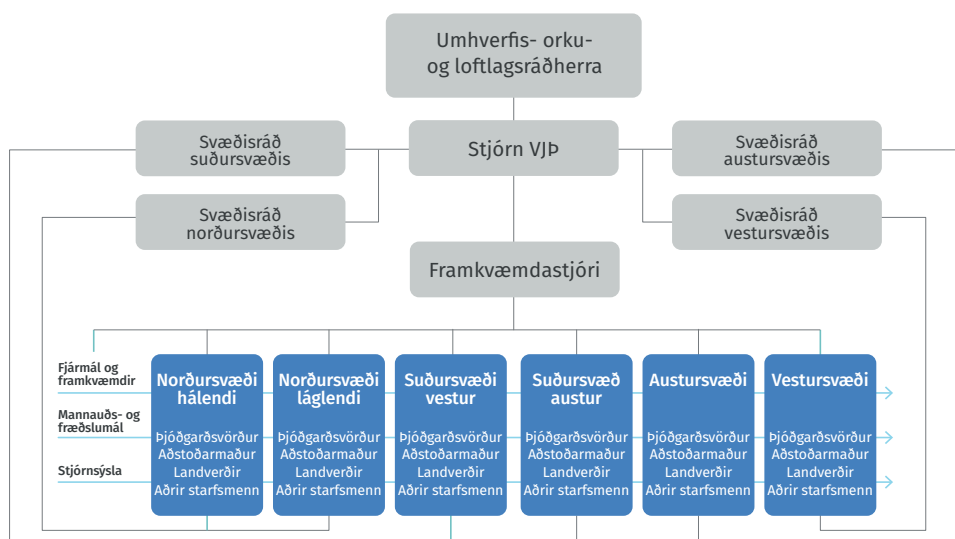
Umhverfis- orku- og loftlagsráðherra

Svæðisráð suðursvæðis

Stjórn VJÞ

Svæðisráð austursvæðis

Svæðisráð norðursvæðis

Svæðisráð vestursvæðis

Framkvæmdastjóri

Fjármál og framkvæmdir

Mannauðs- og fræðslumál

Stjórnsýsla

Norðursvæði hálendi
Þjóðgarðsvörður
Aðstoðarmaður
Landverðir
Aðrir starfsmenn

Norðursvæði láglendi
Þjóðgarðsvörður
Aðstoðarmaður
Landverðir
Aðrir starfsmenn

Suðursvæði vestur
Þjóðgarðsvörður
Aðstoðarmaður
Landverðir
Aðrir starfsmenn

Suðursvæð austur
Þjóðgarðsvörður
Aðstoðarmaður
Landverðir
Aðrir starfsmenn

Austursvæði
Þjóðgarðsvörður
Aðstoðarmaður
Landverðir
Aðrir starfsmenn

Vestursvæði
Þjóðgarðsvörður
Aðstoðarmaður
Landverðir
Aðrir starfsmenn